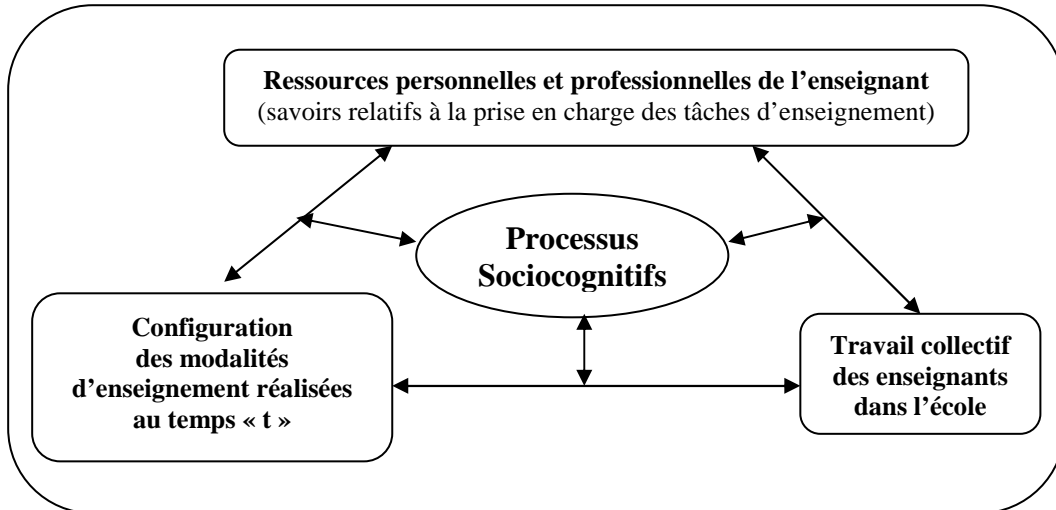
Ressources personnelles et professionnelles de l’enseignant
(savoirs relatifs à la prise en charge des tâches d’enseignement)

Processus Sociocognitifs

Configuration des modalités d’enseignement réalisées au temps « t »

Travail collectif des enseignants dans l’école